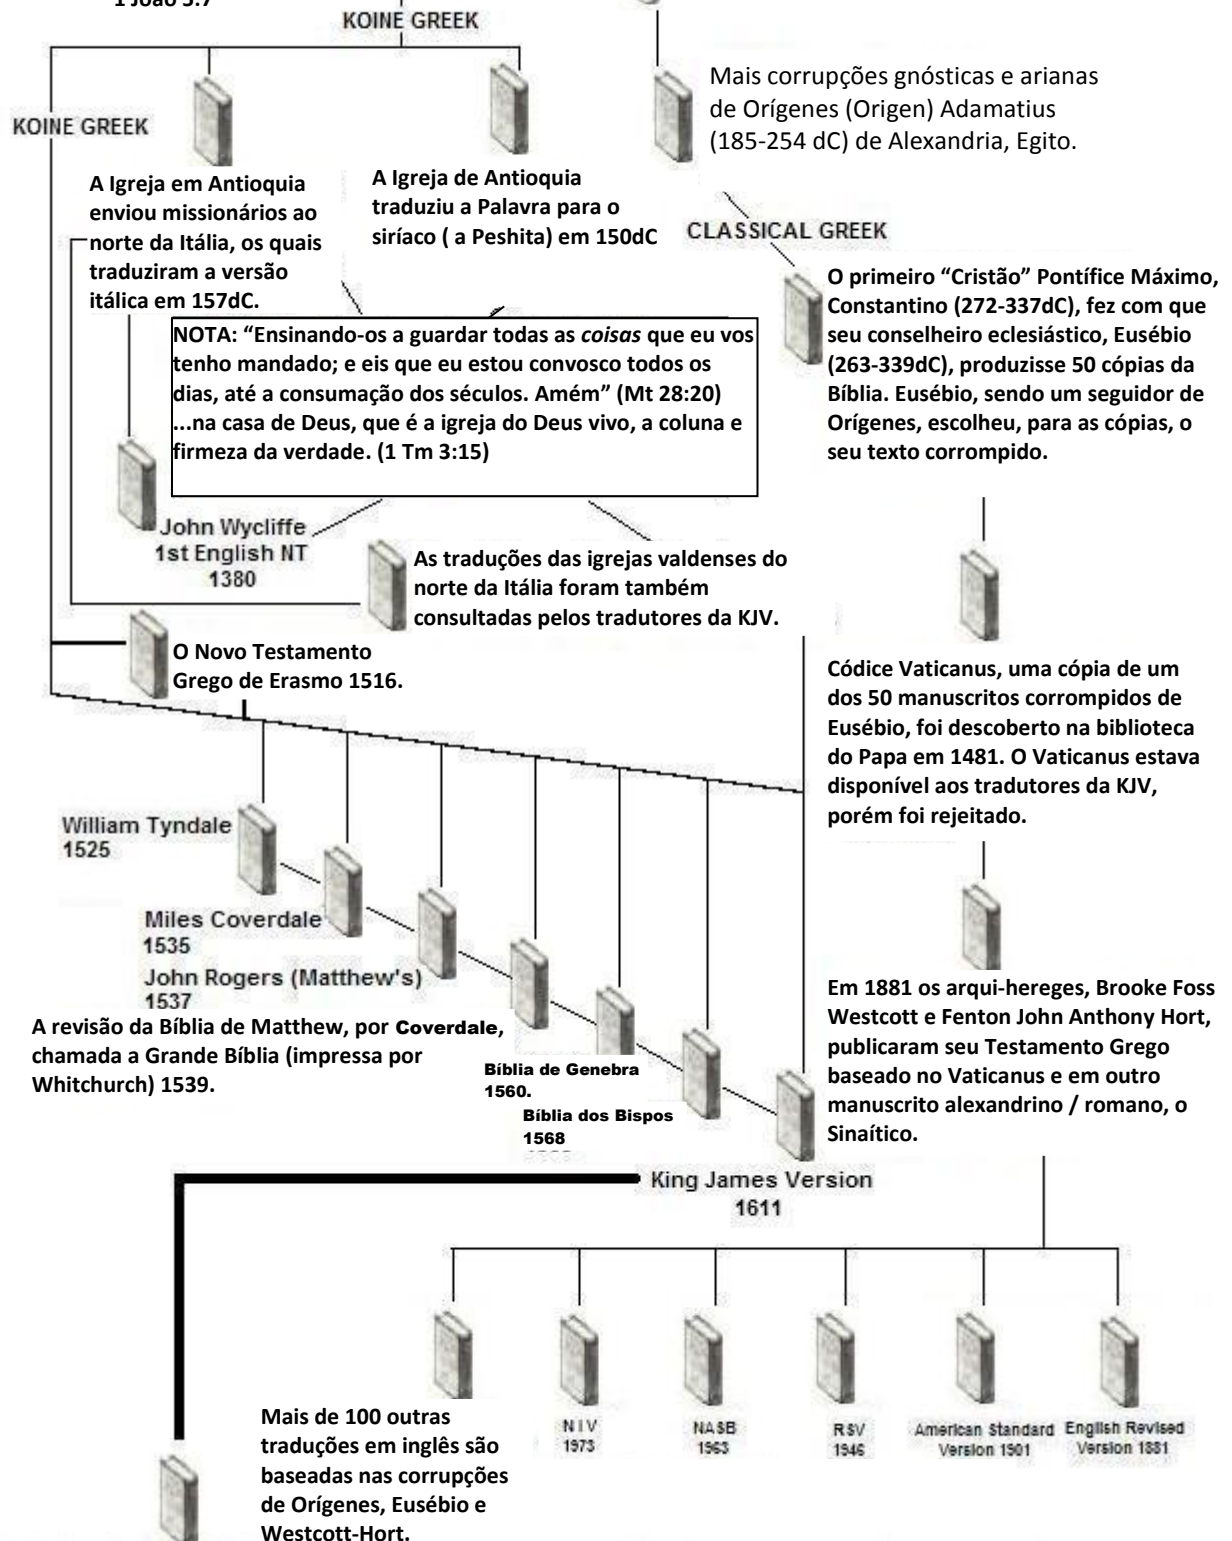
1 João 5:7

KOINE GREEK

Mais corrupções gnósticas e arianas de Orígenes (Origen) Adamatius (185-254 dC) de Alexandria, Egito.

KOINE GREEK

A Igreja em Antioquia enviou missionários ao norte da Itália, os quais traduziram a versão itálica em 157dC.

A Igreja de Antioquia traduziu a Palavra para o siríaco ( a Peshita) em 150dC

CLASSICAL GREEK

O primeiro "Cristão" Pontífice Máximo, Constantino (272-337dC), fez com que seu conselheiro eclesiástico, Eusébio (263-339dC), produzisse 50 cópias da Bíblia. Eusébio, sendo um seguidor de Orígenes, escolheu, para as cópias, o seu texto corrompido.

NOTA: "Ensinando-os a guardar todas as *coisas* que eu vos tenho mandado; e eis que eu estou convosco todos os dias, até a consumação dos séculos. Amém" (Mt 28:20) ...na casa de Deus, que é a igreja do Deus vivo, a coluna e firmeza da verdade. (1 Tm 3:15)

John Wycliffe
1st English NT
1380

As traduções das igrejas valdenses do norte da Itália foram também consultadas pelos tradutores da KJV.

O Novo Testamento Grego de Erasmo 1516.

Códice Vaticanus, uma cópia de um dos 50 manuscritos corrompidos de Eusébio, foi descoberto na biblioteca do Papa em 1481. O Vaticanus estava disponível aos tradutores da KJV, porém foi rejeitado.

William Tyndale
1525

Miles Coverdale
1535

John Rogers (Matthew's)
1537

A revisão da Bíblia de Matthew, por Coverdale, chamada a Grande Bíblia (impressa por Whitchurch) 1539.

Bíblia de Genebra
1560.

Bíblia dos Bispos
1568

Em 1881 os arqui-hereges, Brooke Foss Westcott e Fenton John Anthony Hort, publicaram seu Testamento Grego baseado no Vaticanus e em outro manuscrito alexandrino / romano, o Sinaítico.

King James Version
1611

Mais de 100 outras traduções em inglês são baseadas nas corrupções de Orígenes, Eusébio e Westcott-Hort.

NIV
1973

NASB
1963

RSV
1946

American Standard Version 1901

English Revised Version 1881